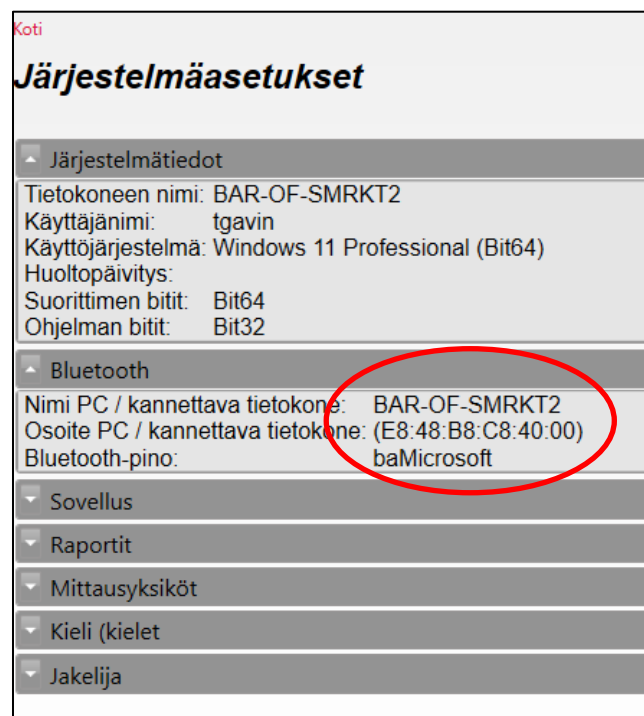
Koti

Järjestelmäasetukset

Järjestelmätiedot

| | |
|---|---|
| Tietokoneen nimi: | BAR-OF-SMRKT2 |
| Käyttäjänimi: | tgavin |
| Käyttöjärjestelmä: | Windows 11 Professional (Bit64) |
| Huoltopäivitys: | |
| Suorittimen bitit: | Bit64 |
| Ohjelman bitit: | Bit32 |

Bluetooth

| | |
|---|---|
| Nimi PC / kannettava tietokone: | BAR-OF-SMRKT2 |
| Osoite PC / kannettava tietokone: | (E8:48:B8:C8:40:00) |
| Bluetooth-pino: | baMicrosoft |

Sovellus

Raportit

Mittausyksiköt

Kieli (kielet

Jakelija